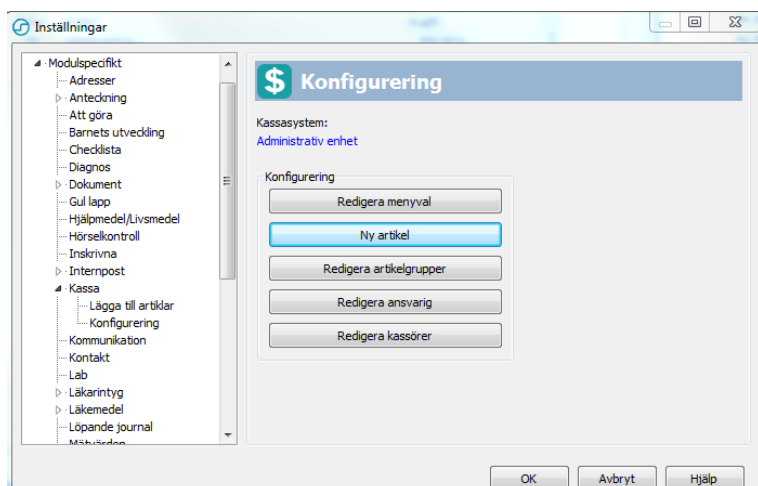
Inställningar

Modulspecifikt
Adresser
Anteckning
Att göra
Barnets utveckling
Checklista
Diagnos
Dokument
Gul lapp
Hjälpmedel/Livsmedel
Hörselkontroll
Inskrivna
Internpost
Kassa
Lägga till artiklar
Konfigurering
Kommunikation
Kontakt
Lab
Läkarintyg
Läkemedel
Löpande journal
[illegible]

$ Konfigurering

Kassasystem:
Administrativ enhet

Konfigurering
Redigera menyval
Ny artikel
Redigera artikelgrupper
Redigera ansvarig
Redigera kassörer

OK
Avbryt
Hjälp